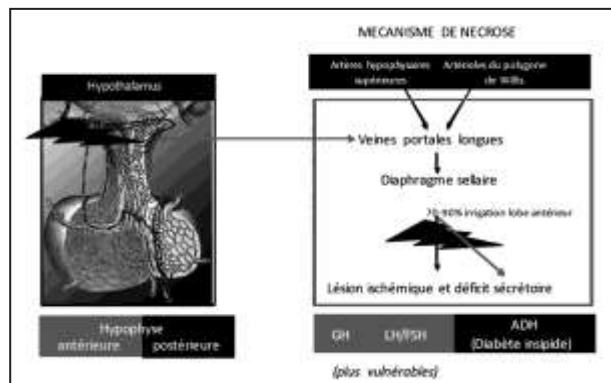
MECANISME DE NECROSE

Hypothalamus

Artères hypophysaires supérieures

Artérioles du polygone de Willis

Veines portales longues

Diaphragme sellaire

70-90% irrigation lobe antérieur

Lésion ischémique et déficit sécrétoire

Hypophyse antérieure

postérieure

GH

LH/FSH

ADH (Diabète insipide)

(plus vulnérables)